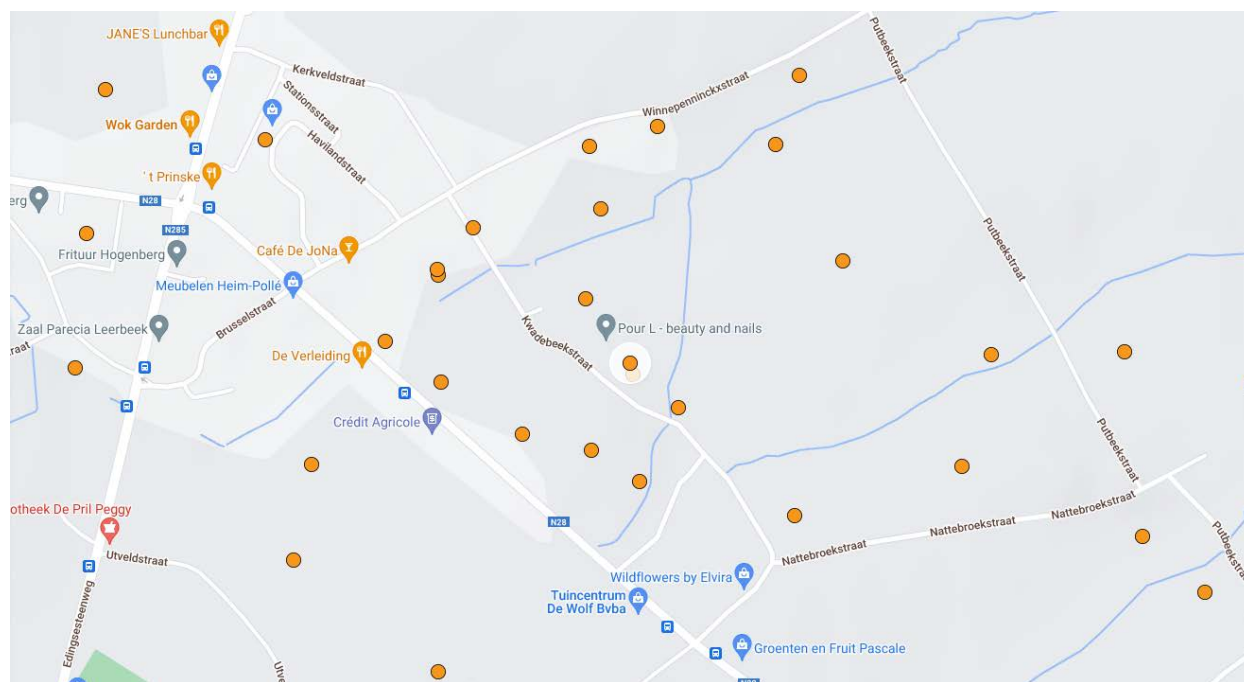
JANE'S Lunchbar
Kerkveldstraat
Stationsstraat
Winnepenninckxstraat
Putbeekstraat
Wok Garden
Havilandstraat
' t Prinske
N28
N285
erg
Frituur Hogenberg
Café De JoNa
Meubelen Heim-Pollé
Zaal Parecia Leerbeek
Brusselstraat
raat
Kwadebeekstraat
Pour L - beauty and nails
Putbeekstraat
De Verleiding
Crédit Agricole
Putbeekstraat
otheek De Pril Peggy
N28
Nattebroekstraat
Nattebroekstraat
Nattebroekstraat
Putbe
Utveldstraat
Wildflowers by Elvira
Tuincentrum De Wolf Bvba
Edingsesteenweg
Uty
Groenten en Fruit Pascale